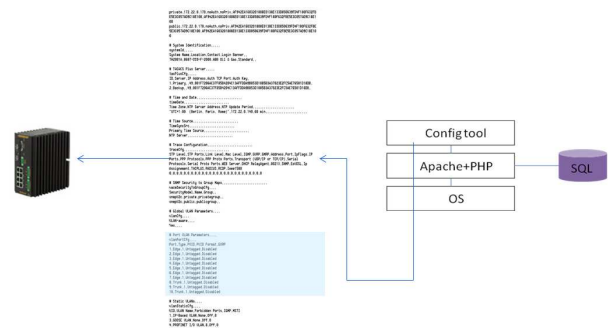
Config tool

Apache+PHP

OS

SQL

# System Identification...

# TACACS Plus Server...

# Time and Date...

# Time Source...

# Trace Configuration...

# SNMP Security to Group Maps...

# Global VLAN Parameters...

# Port VLAN Parameters...

# Static VLANs...

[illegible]